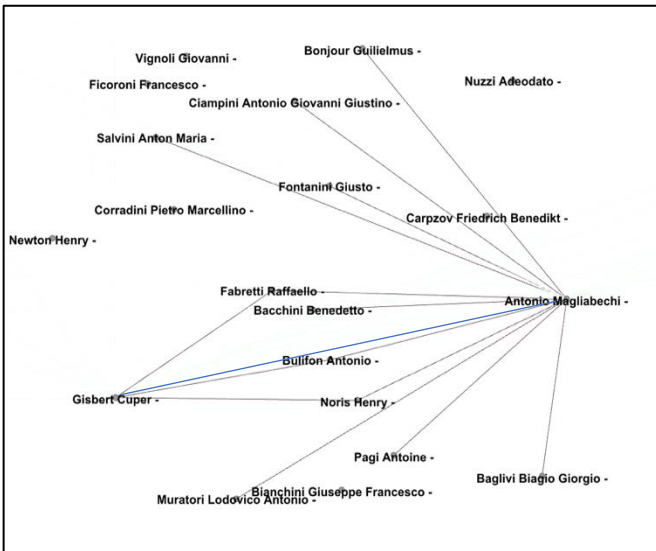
Vignoli Giovanni -
Bonjour Guilielmus -
Ficoroni Francesco -
Nuzzi Adeodato -
Ciampini Antonio Giovanni Giustino -
Salvini Anton Maria -
Fontanini Giusto -
Corradini Pietro Marcellino -
Carpzov Friedrich Benedikt -
Newton Henry -
Fabretti Raffaello -
Antonio Magliabechi -
Bacchini Benedetto -
Bulifon Antonio -
Gisbert Cuper -
Noris Henry -
Pagi Antoine -
Baglivi Biagio Giorgio -
Bianchini Giuseppe Francesco -
Muratori Lodovico Antonio -